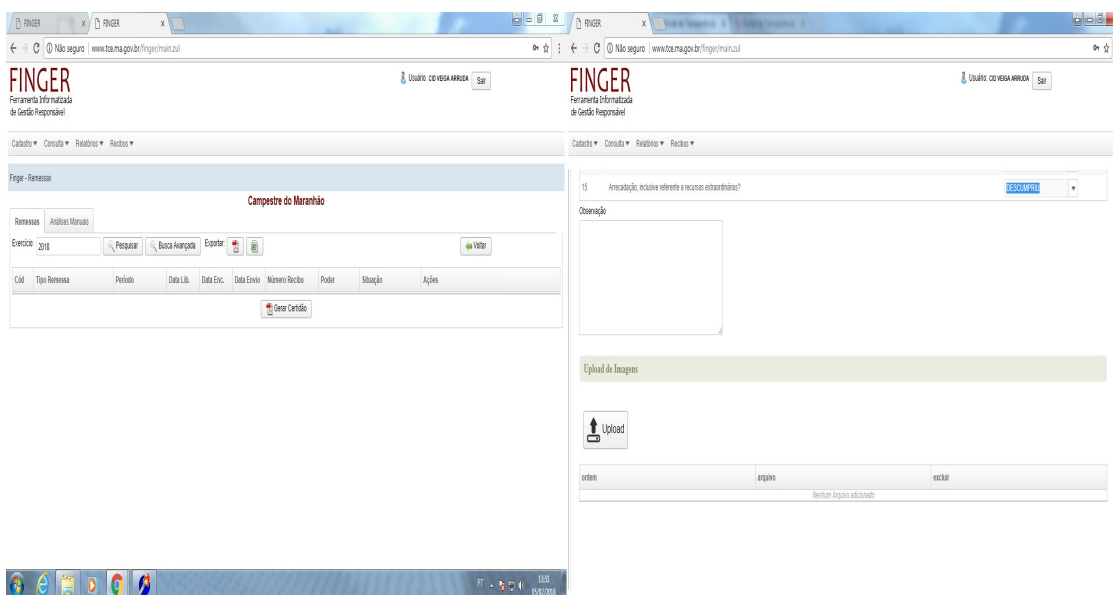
FINGER | FINGER

Não seguro | www.tce.ma.gov.br/finger/main.zul

FINGER
Ferramenta Informatizada de Gestão Responsável

Usuário: CID VEIGA ARRUDA | Sair

Cadastro ▾ Consulta ▾ Relatórios ▾ Recibos ▾

Finger - Remessas

Campestre do Maranhão

Remessas | Análises Manuais

Exercício: 2018 | Pesquisar | Busca Avançada | Exportar: | Voltar

| Cód | Tipo Remessa | Período | Data Lib. | Data Enc. | Data Envio | Número Recibo | Poder | Situação | Ações |
|---|---|---|---|---|---|---|---|---|---|

Gerar Certidão

PT 13:51 15/10/2018

FINGER | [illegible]

Não seguro | www.tce.ma.gov.br/finger/main.zul

FINGER
Ferramenta Informatizada de Gestão Responsável

Usuário: CID VEIGA ARRUDA | Sair

Cadastro ▾ Consulta ▾ Relatórios ▾ Recibos ▾

15 | Arrecadação, inclusive referente a recursos extraordinários? | DESCUMPRIU

Observação

Upload de Imagens

Upload

| ordem | arquivo | excluir |
|---|---|---|
| | Nenhum Arquivo adicionado | |